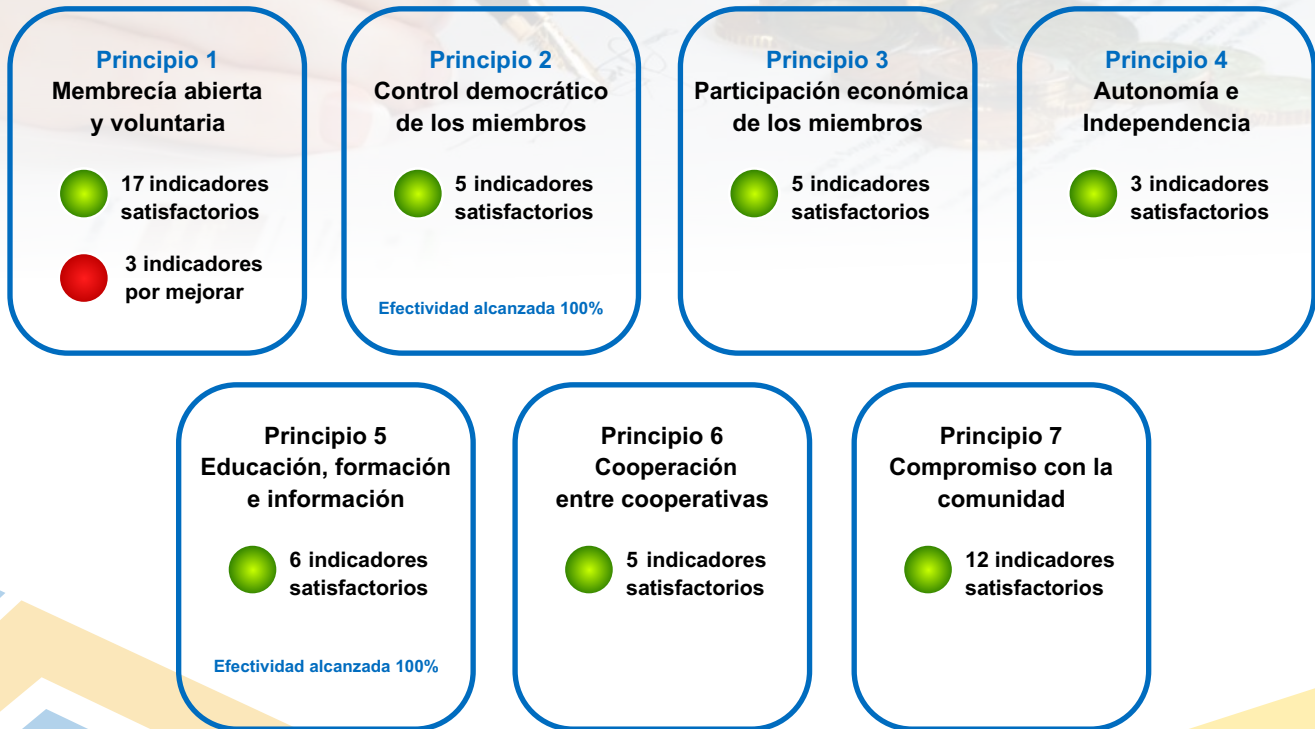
Principio 1
Membrecía abierta y voluntaria

17 indicadores satisfactorios

3 indicadores por mejorar

Principio 2
Control democrático de los miembros

5 indicadores satisfactorios

Efectividad alcanzada 100%

Principio 3
Participación económica de los miembros

5 indicadores satisfactorios

Principio 4
Autonomía e Independencia

3 indicadores satisfactorios

Principio 5
Educación, formación e información

6 indicadores satisfactorios

Efectividad alcanzada 100%

Principio 6
Cooperación entre cooperativas

5 indicadores satisfactorios

Principio 7
Compromiso con la comunidad

12 indicadores satisfactorios